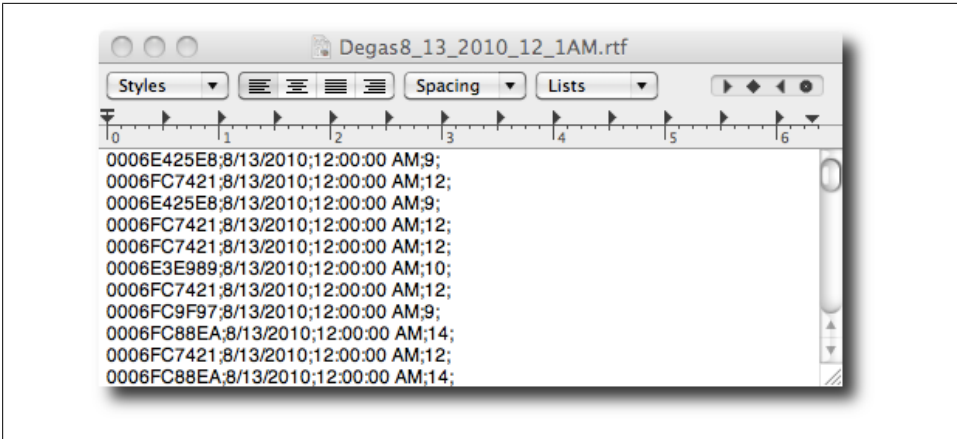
Degas8_13_2010_12_1AM.rtf

Styles | Spacing | Lists

0 1 2 3 4 5 6

0006E425E8;8/13/2010;12:00:00 AM;9;
0006FC7421;8/13/2010;12:00:00 AM;12;
0006E425E8;8/13/2010;12:00:00 AM;9;
0006FC7421;8/13/2010;12:00:00 AM;12;
0006FC7421;8/13/2010;12:00:00 AM;12;
0006E3E989;8/13/2010;12:00:00 AM;10;
0006FC7421;8/13/2010;12:00:00 AM;12;
0006FC9F97;8/13/2010;12:00:00 AM;9;
0006FC88EA;8/13/2010;12:00:00 AM;14;
0006FC7421;8/13/2010;12:00:00 AM;12;
0006FC88EA;8/13/2010;12:00:00 AM;14;